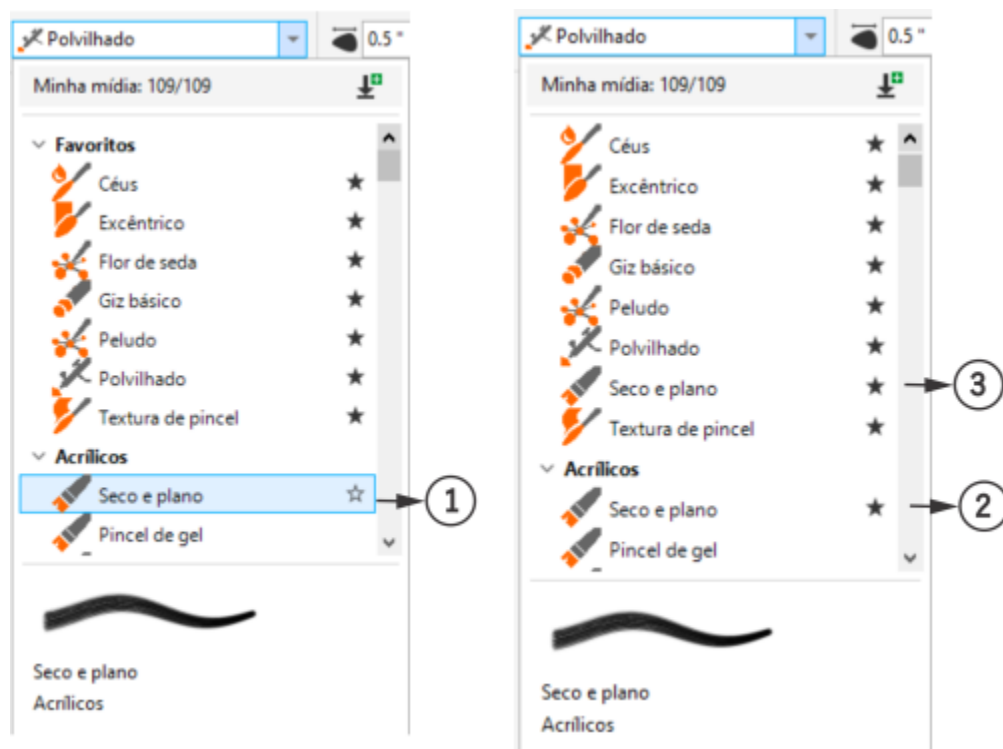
Polvilhado
0.5 "
Minha mídia: 109/109
Favoritos
Céus ★
Excêntrico ★
Flor de seda ★
Giz básico ★
Peludo ★
Polvilhado ★
Textura de pincel ★
Acrílicos
Seco e plano ☆
1
Pincel de gel
Seco e plano
Acrílicos

Polvilhado
0.5 "
Minha mídia: 109/109
Céus ★
Excêntrico ★
Flor de seda ★
Giz básico ★
Peludo ★
Polvilhado ★
Seco e plano ★
3
Textura de pincel ★
Acrílicos
Seco e plano ★
2
Pincel de gel
Seco e plano
Acrílicos